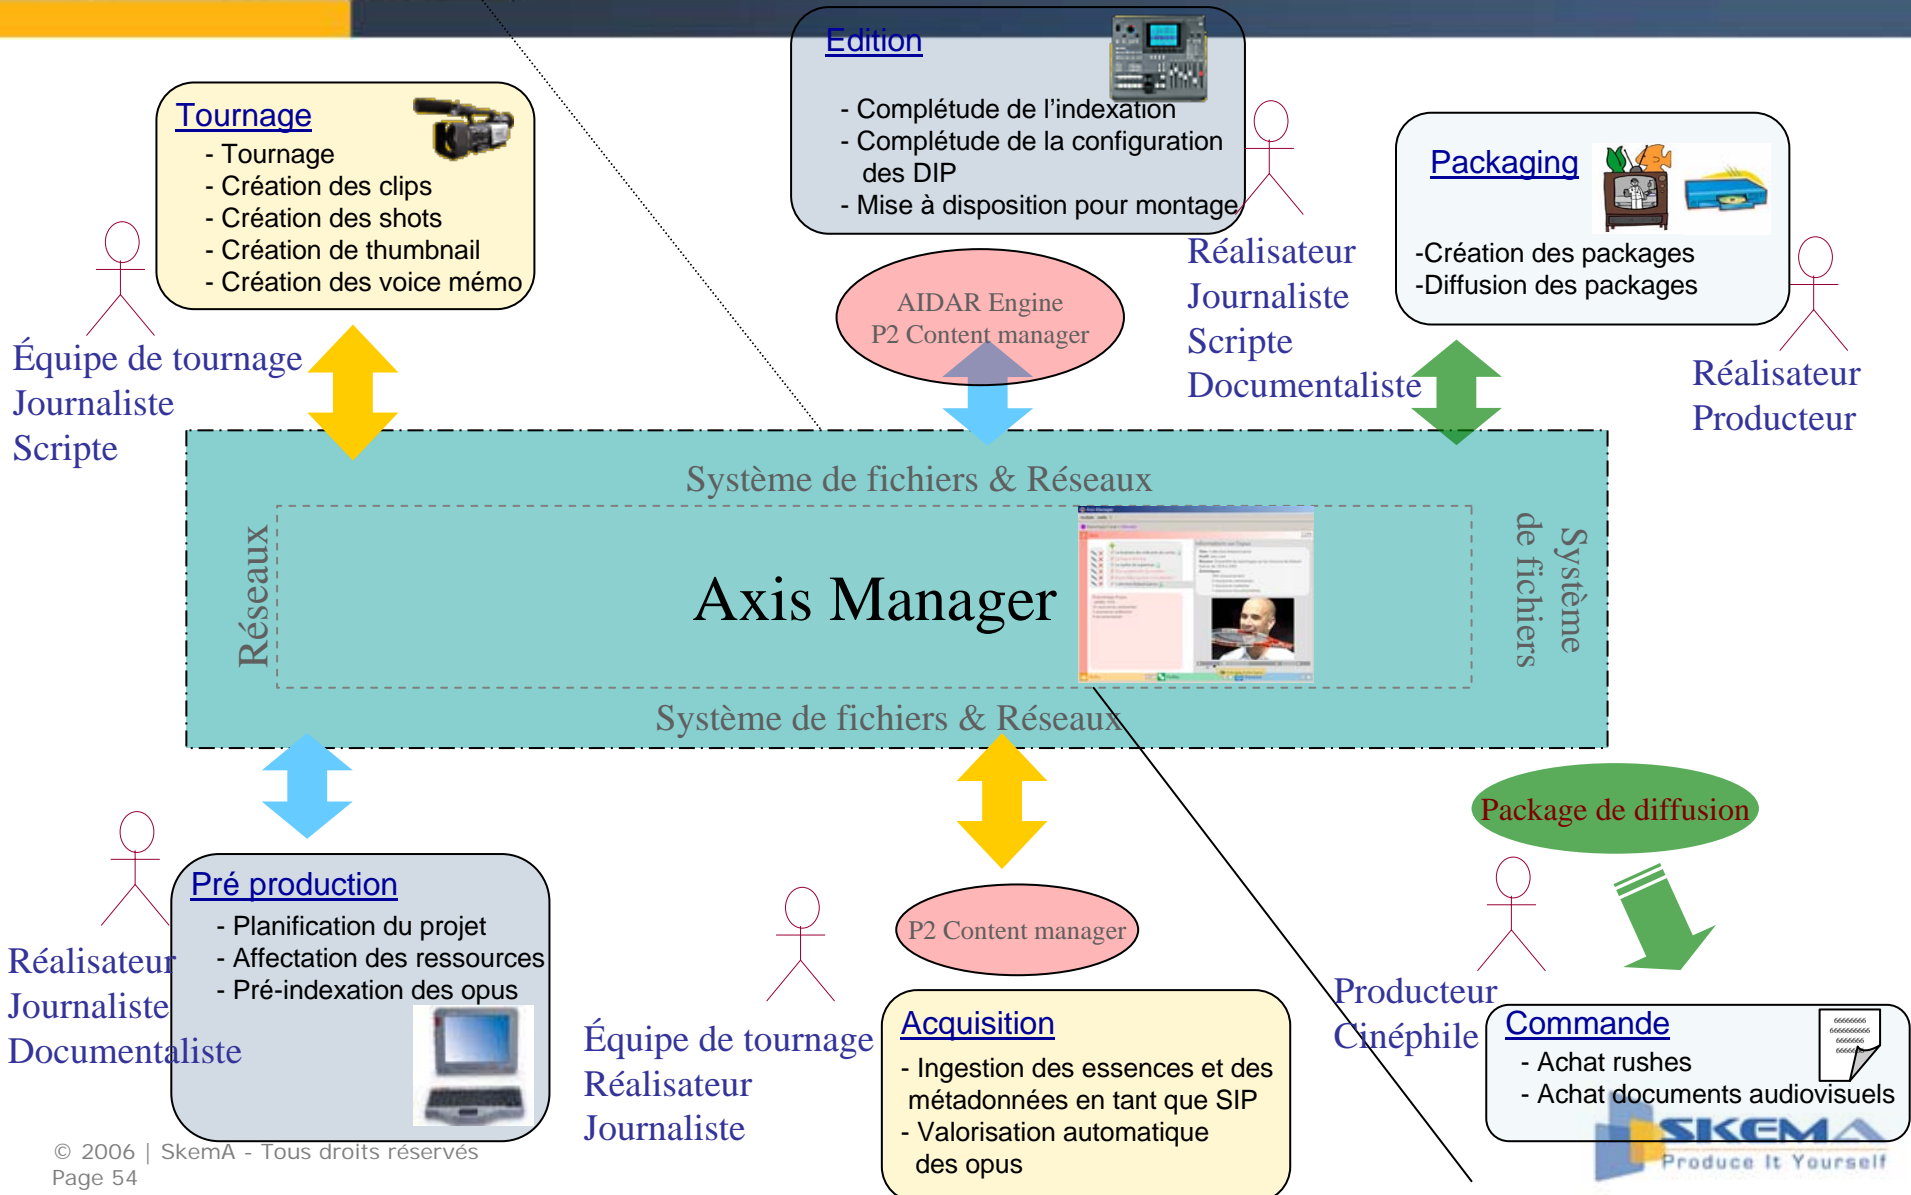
Tournage
- Tournage
- Création des clips
- Création des shots
- Création de thumbnail
- Création des voice mémo

Équipe de tournage
Journaliste
Scripte

Edition
- Complétude de l'indexation
- Complétude de la configuration des DIP
- Mise à disposition pour montage

AIDAR Engine
P2 Content manager

Réalisateur
Journaliste
Scripte
Documentaliste

Packaging
-Création des packages
-Diffusion des packages

Réalisateur
Producteur

Système de fichiers & Réseaux

Réseaux

Axis Manager

Système de fichiers

Système de fichiers & Réseaux

Package de diffusion

Réalisateur
Journaliste
Documentaliste

Pré production
- Planification du projet
- Affectation des ressources
- Pré-indexation des opus

Équipe de tournage
Réalisateur
Journaliste

P2 Content manager

Acquisition
- Ingestion des essences et des métadonnées en tant que SIP
- Valorisation automatique des opus

Producteur
Cinéphile

Commande
- Achat rushes
- Achat documents audiovisuels

SKEMA
Produce It Yourself

© 2006 | SkemA - Tous droits réservés
Page 54